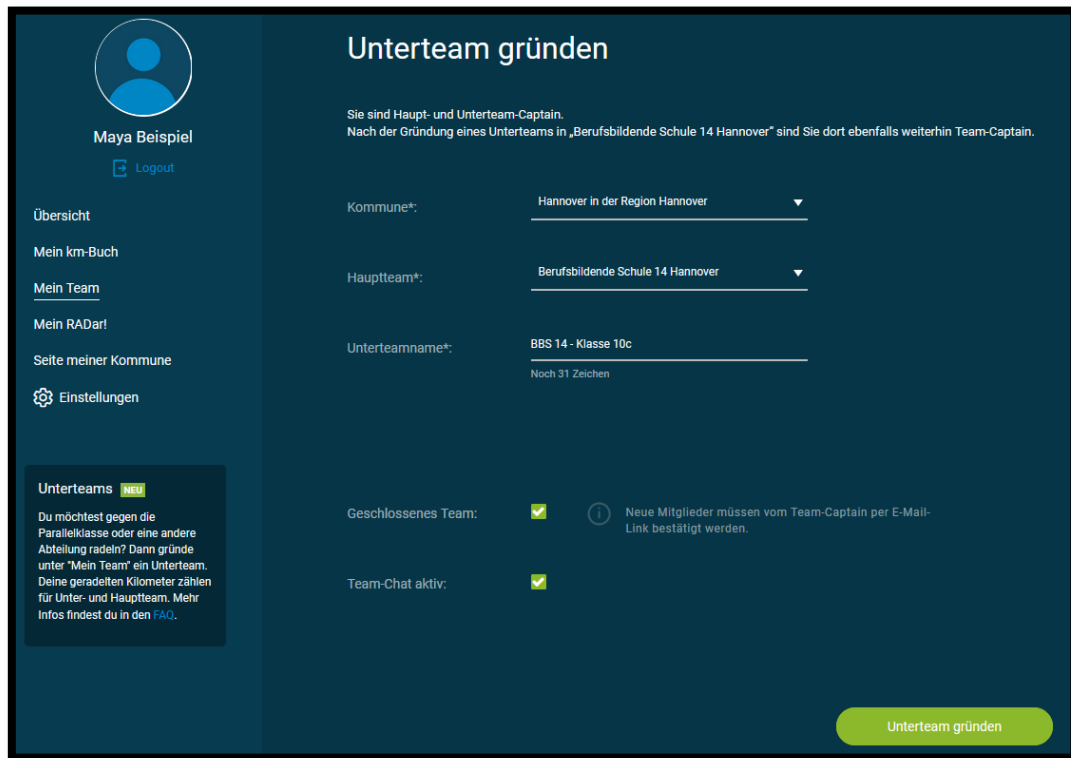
Maya Beispiel

Logout

Übersicht

Mein km-Buch

Mein Team

Mein RADar!

Seite meiner Kommune

Einstellungen

Unterteams NEU

Du möchtest gegen die Parallelklasse oder eine andere Abteilung radeln? Dann gründe unter "Mein Team" ein Unterteam. Deine geradelten Kilometer zählen für Unter- und Hauptteam. Mehr Infos findest du in den FAQ.

Unterteam gründen

Sie sind Haupt- und Unterteam-Captain.
Nach der Gründung eines Unterteams in „Berufsbildende Schule 14 Hannover" sind Sie dort ebenfalls weiterhin Team-Captain.

Kommune*: Hannover in der Region Hannover

Hauptteam*: Berufsbildende Schule 14 Hannover

Unterteamname*: BBS 14 - Klasse 10c

Noch 31 Zeichen

Geschlossenes Team:

Neue Mitglieder müssen vom Team-Captain per E-Mail-Link bestätigt werden.

Team-Chat aktiv:

Unterteam gründen